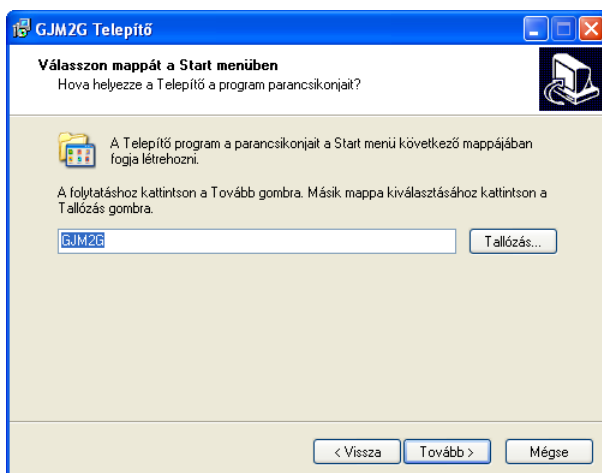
GJM2G Telepítő

Válasszon mappát a Start menüben

Hova helyezze a Telepítő a program parancsikonjait?

A Telepítő program a parancsikonjait a Start menü következő mappájában fogja létrehozni.

A folytatáshoz kattintson a Tovább gombra. Másik mappa kiválasztásához kattintson a Tallózás gombra.

GJM2G

Tallózás...

< Vissza

Tovább >

Mégse